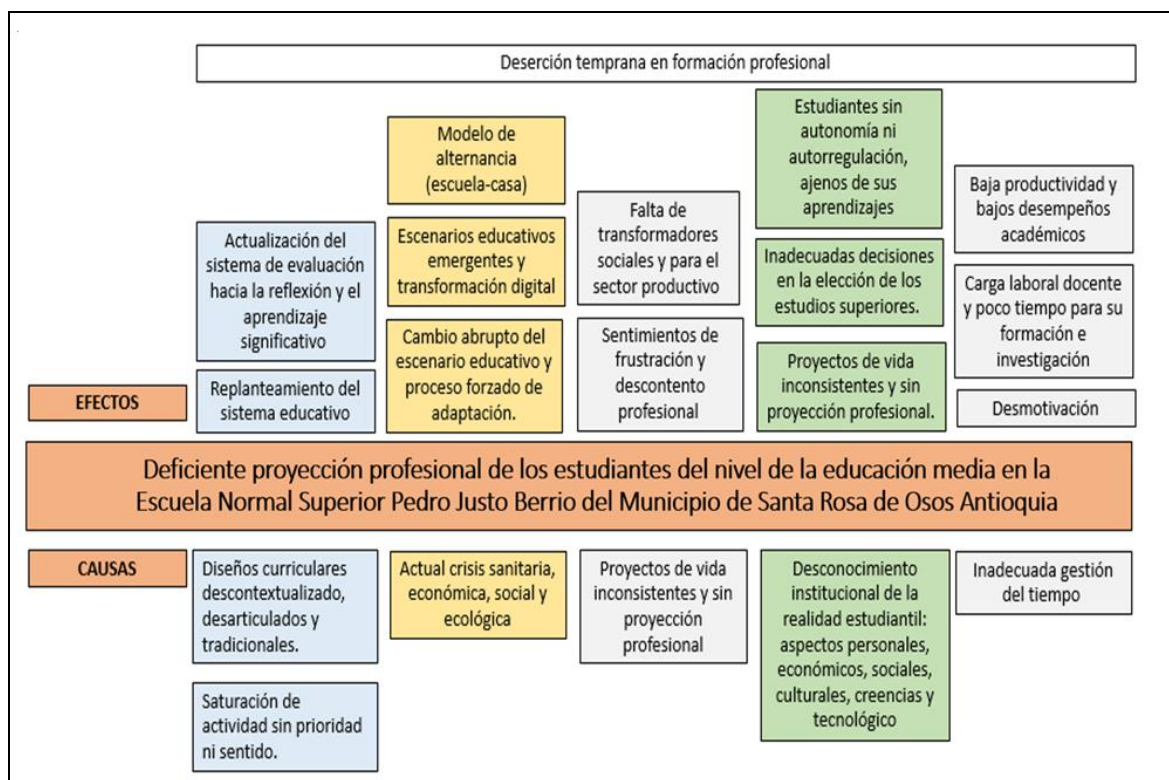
Deserción temprana en formación profesional

Modelo de alternancia (escuela-casa)

Estudiantes sin autonomía ni autorregulación, ajenos de sus aprendizajes

Baja productividad y bajos desempeños académicos

Actualización del sistema de evaluación hacia la reflexión y el aprendizaje significativo

Escenarios educativos emergentes y transformación digital

Falta de transformadores sociales y para el sector productivo

Inadecuadas decisiones en la elección de los estudios superiores.

Carga laboral docente y poco tiempo para su formación e investigación

Cambio abrupto del escenario educativo y proceso forzado de adaptación.

Sentimientos de frustración y descontento profesional

Proyectos de vida inconsistentes y sin proyección profesional.

EFECTOS

Replanteamiento del sistema educativo

Desmotivación

Deficiente proyección profesional de los estudiantes del nivel de la educación media en la Escuela Normal Superior Pedro Justo Berrio del Municipio de Santa Rosa de Osos Antioquia

CAUSAS

Diseños curriculares descontextualizado, desarticulados y tradicionales.

Actual crisis sanitaria, económica, social y ecológica

Proyectos de vida inconsistentes y sin proyección profesional

Desconocimiento institucional de la realidad estudiantil: aspectos personales, económicos, sociales, culturales, creencias y tecnológico

Inadecuada gestión del tiempo

Saturación de actividad sin prioridad ni sentido.